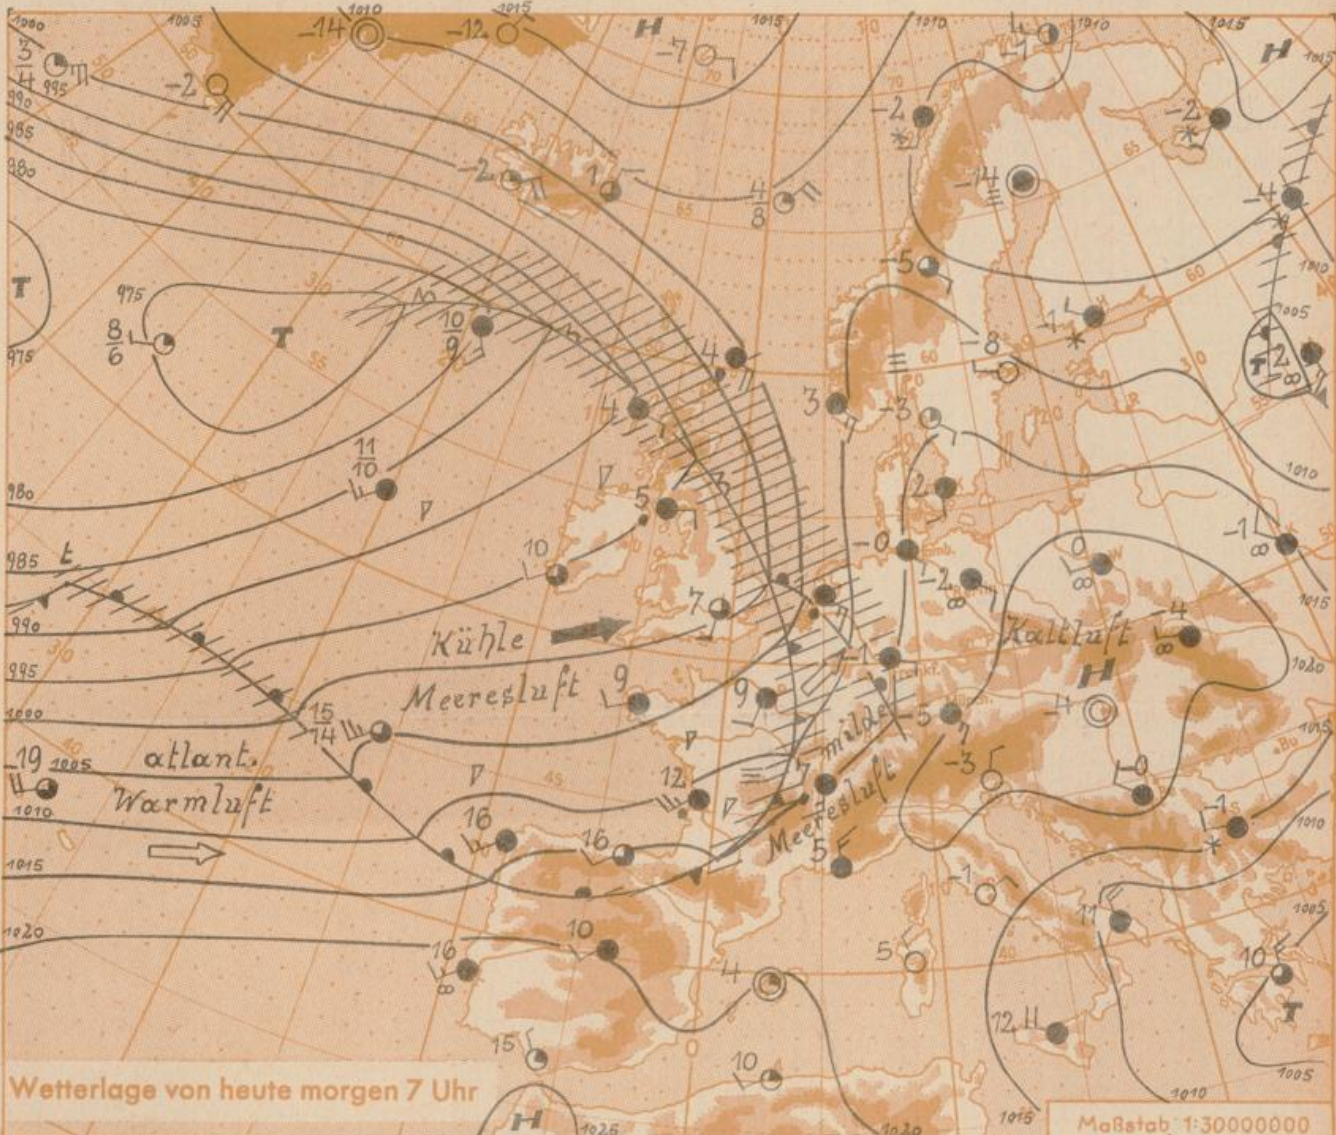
Kühle Meeresluft

atlant. Warmluft

milde Meeresluft

Kaltluft

H
T
T
H
H
T
H
T
t

1000
995
990
985
980
975
975
980
985
990
995
1000
1005
1010
1015
1020
1005
1010
1015
1010
1015
1010
1005
1010
1015
1020
1015
1010
1005
1005
1010
1015
1020
1025

$\frac{3}{4}$
-2
-14
-12
-7
-2
1
$\frac{4}{8}$
-2
-14
-2
-4
-5
-1
-8
$\frac{8}{6}$
$\frac{10}{9}$
4
3
-3
4
$\frac{11}{10}$
5
2
10
-0
-2
0
-1
7
-4
1
9
9
-5
-3
$\frac{15}{14}$
19
12
0
-1
16
16
5
-1
10
11
16
10
5
10
4
12
15
10

Wetterlage von heute morgen 7 Uhr

Maßstab 1:30000000